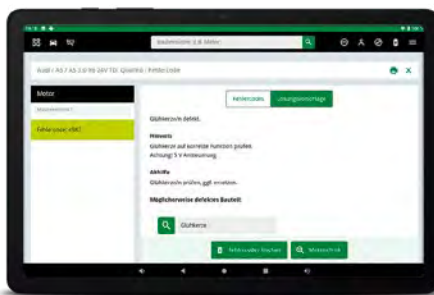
Suchbegriff z.B. Motor

Audi / A5 / A5 2.0 TDI 16V TDI Quattro / Fehlercode

Motor

Fehlercode: xxxxx

Fehlercodes

Lösungsvorschläge

Glühkerze/n defekt.

Hinweis

Glühkerze auf korrekte Funktion prüfen. Achtung! 5 V Ansteuerung

Abhilfe

Glühkerze/n prüfen, ggf. ersetzen.

Möglicherweise defektes Bauteil:

Glühkerze

Fehlercodes löschen

Motorschnitt